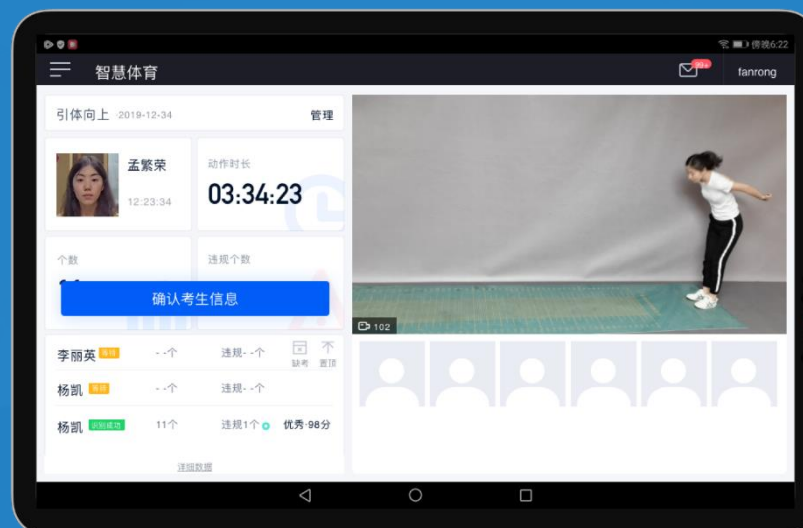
傍晚6:22

智慧体育

99+

fanrong

引体向上 2019-12-34

管理

孟繁荣

12:23:34

动作时长

03:34:23

个数

违规个数

确认考生信息

102

李丽英 等待 --个 违规--个 缺考 置顶

杨凯 等待 --个 违规--个

杨凯 识别成功 11个 违规1个 优秀·98分

详细数据